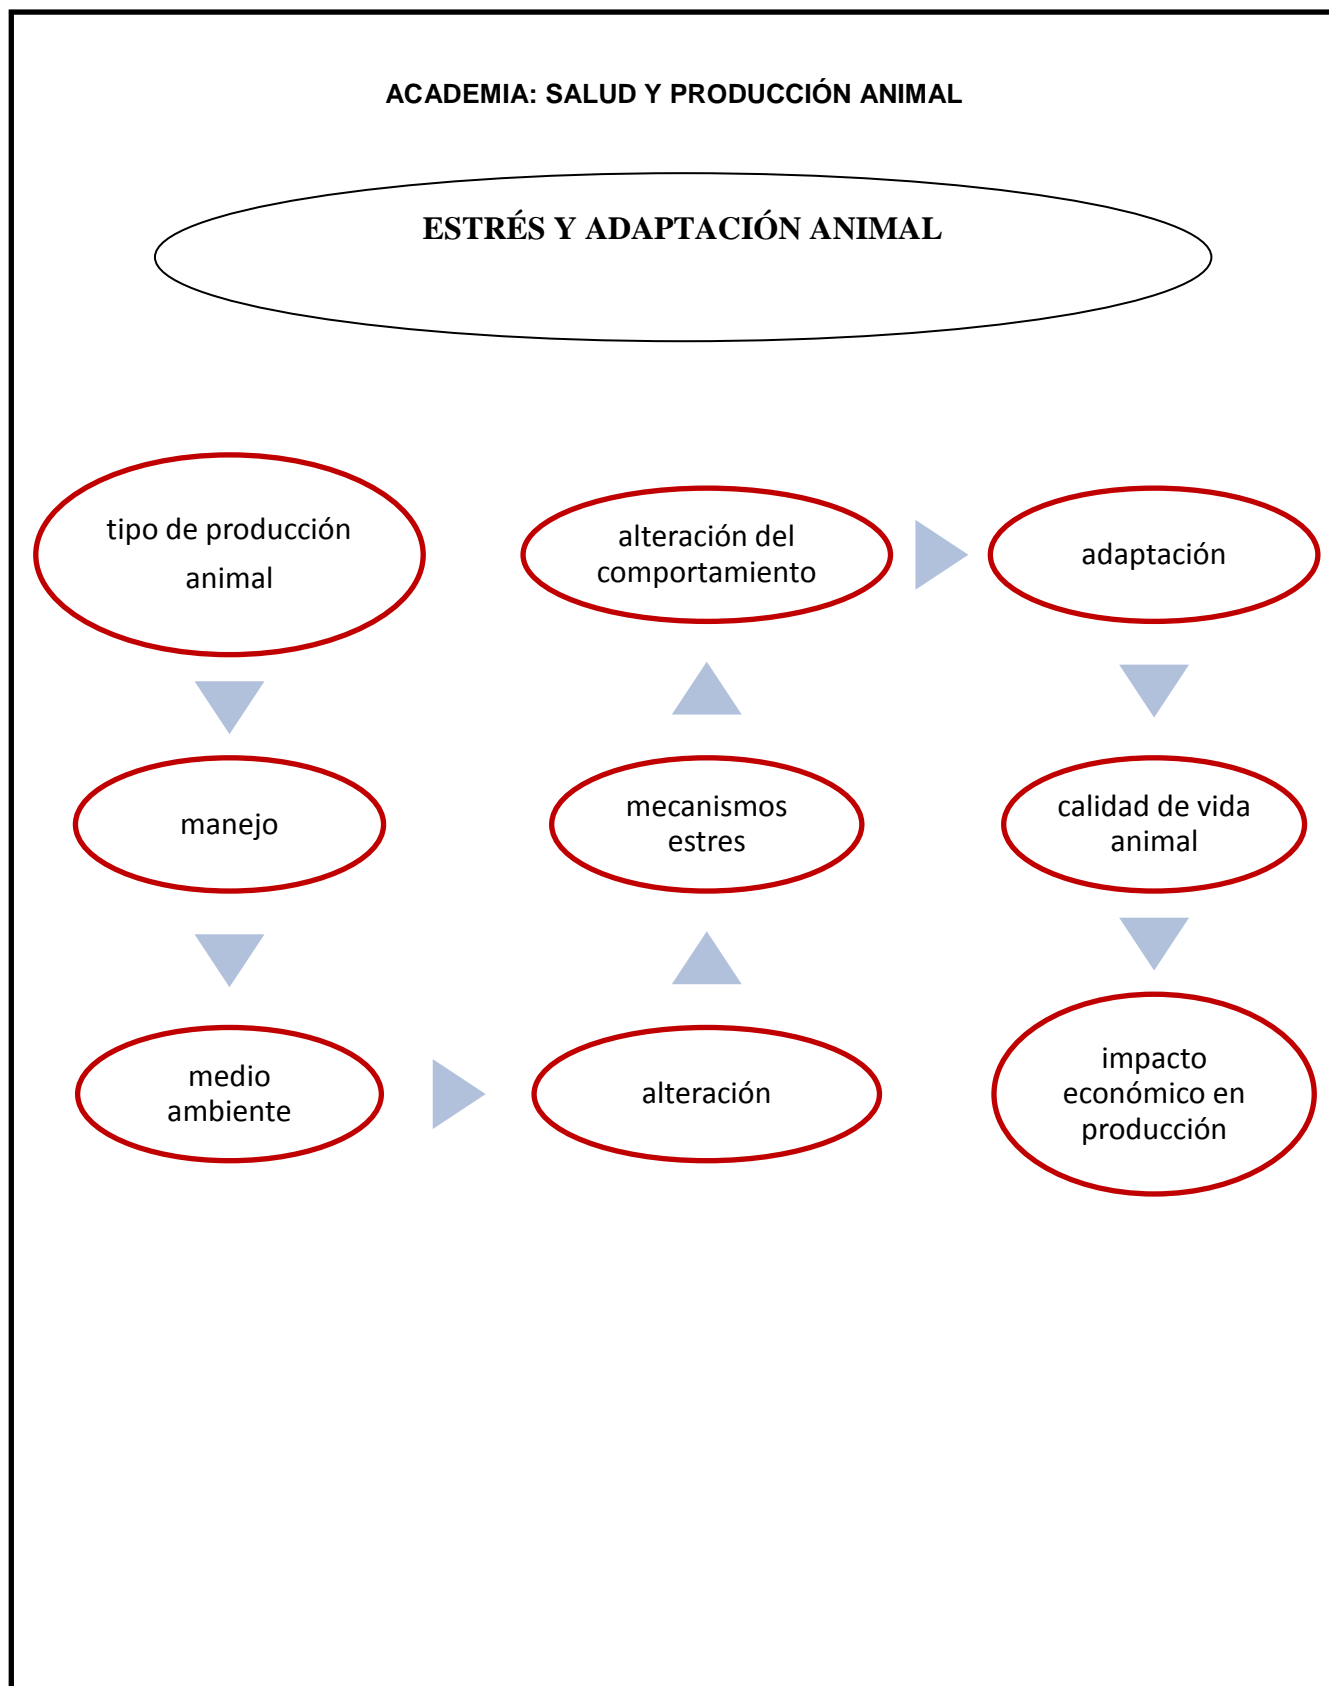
ACADEMIA: SALUD Y PRODUCCIÓN ANIMAL

ESTRÉS Y ADAPTACIÓN ANIMAL

tipo de producción animal

manejo

medio ambiente

alteración

mecanismos estres

alteración del comportamiento

adaptación

calidad de vida animal

impacto económico en producción